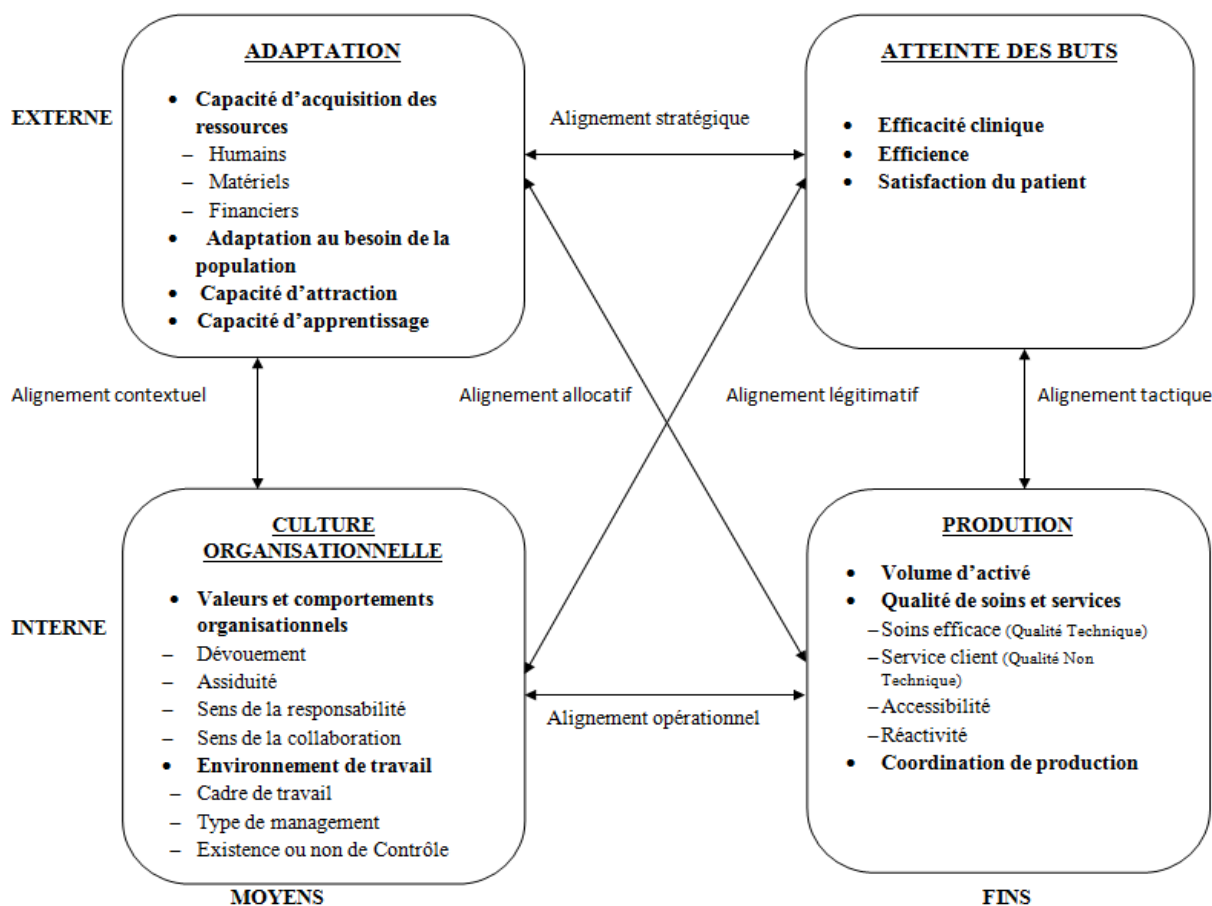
EXTERNE

ADAPTATION

- Capacité d'acquisition des ressources
– Humains
– Matériels
– Financiers
- Adaptation au besoin de la population
- Capacité d'attraction
- Capacité d'apprentissage

Alignement stratégique

ATTEINTE DES BUTS

- Efficacité clinique
- Efficience
- Satisfaction du patient

Alignement contextuel

Alignement allocatif

Alignement légitimatif

Alignement tactique

INTERNE

CULTURE ORGANISATIONNELLE

- Valeurs et comportements organisationnels
– Dévouement
– Assiduité
– Sens de la responsabilité
– Sens de la collaboration
- Environnement de travail
– Cadre de travail
– Type de management
– Existence ou non de Contrôle

Alignement opérationnel

PRODUTION

- Volume d'activé
- Qualité de soins et services
– Soins efficace (Qualité Technique)
– Service client (Qualité Non Technique)
– Accessibilité
– Réactivité
- Coordination de production

MOYENS

FINS